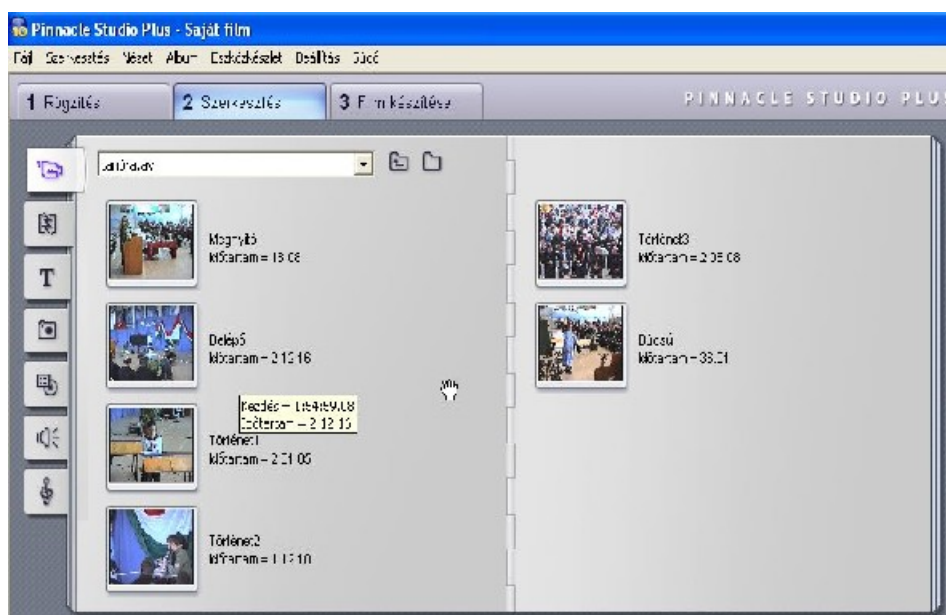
Pinnacle Studio Plus - Saját film

Fájl Szerkesztés Nézet Album Eszközkészlet Beállítás Súgó

1 Rögzítés
2 Szerkesztés
3 Film készítése

PINNACLE STUDIO PLUS

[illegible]

Megnyitó
Időtartam = 13.08

Belépő
Időtartam = 2.12.16

Kezdés = 0:54:59.08
Időtartam = 2.12.16

Történet1
Időtartam = 2.31.05

Történet2
Időtartam = 1.12.10

Történet3
Időtartam = 2.05.08

Búcsú
Időtartam = 33.21